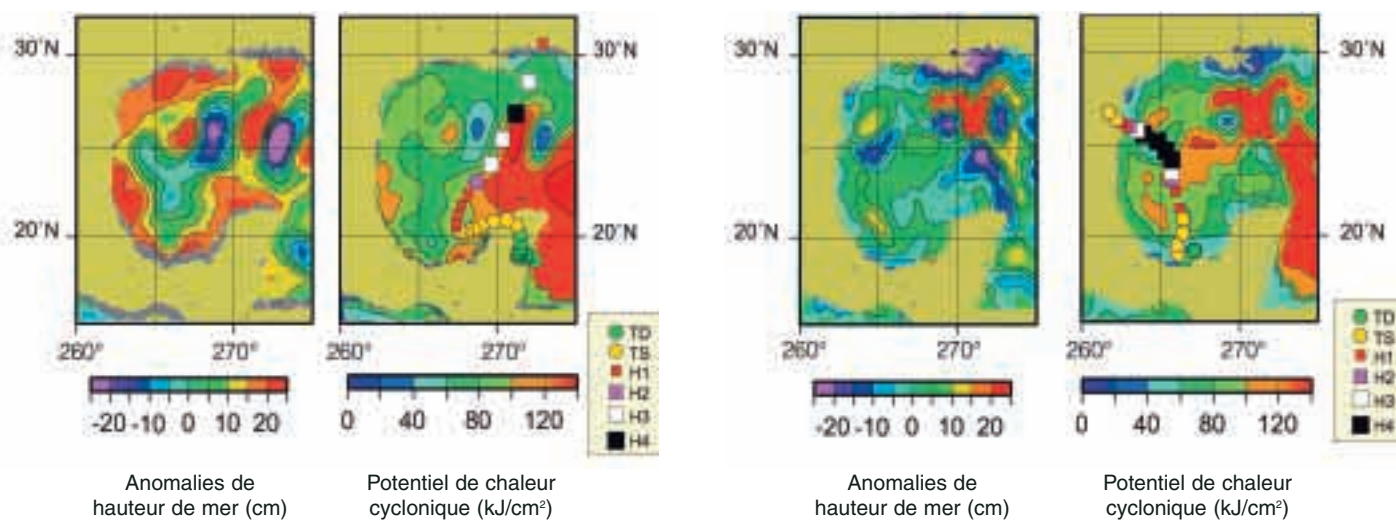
30°N

20°N

260° 270°

-20 -10 0 10 20

Anomalies de hauteur de mer (cm)

30°N

20°N

260° 270°

0 40 80 120

Potentiel de chaleur cyclonique (kJ/cm²)

TD
TS
H1
H2
H3
H4

30°N

20°N

260° 270°

-20 -10 0 10 20

Anomalies de hauteur de mer (cm)

30°N

20°N

260° 270°

0 40 80 120

Potentiel de chaleur cyclonique (kJ/cm²)

TD
TS
H1
H2
H3
H4